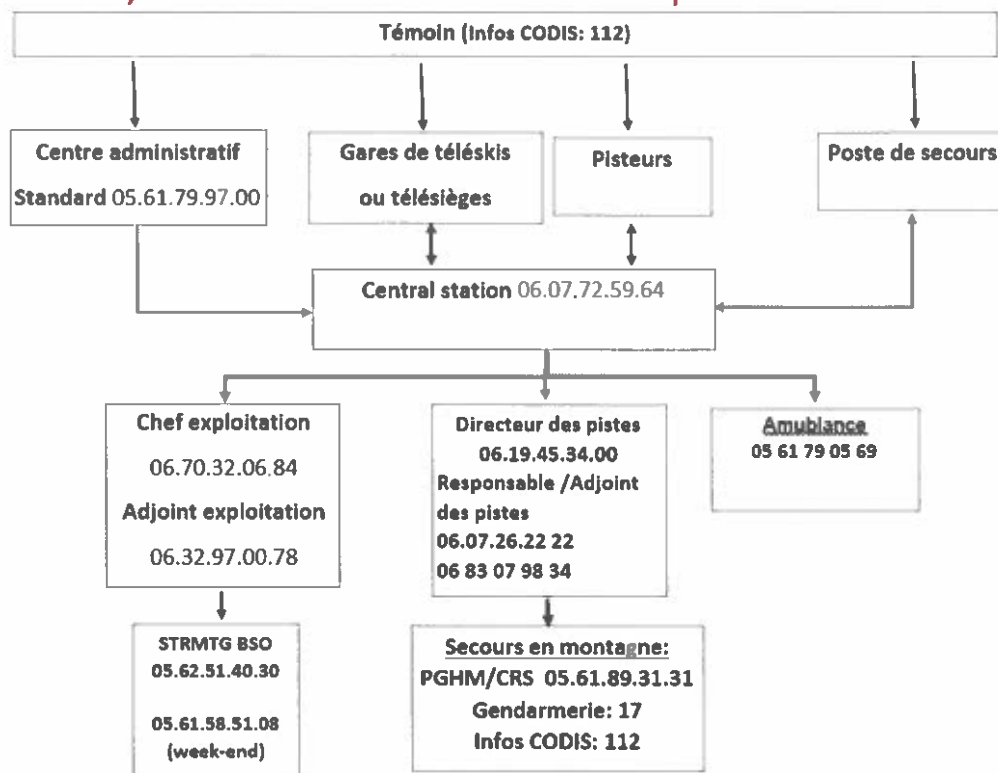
Témoin (Infos CODIS: 112)

Centre administratif
Standard 05.61.79.97.00

Gares de téléskis ou télésièges

Pisteurs

Poste de secours

Central station 06.07.72.59.64

Chef exploitation
06.70.32.06.84
Adjoint exploitation
06.32.97.00.78

Directeur des pistes
06.19.45.34.00
Responsable /Adjoint des pistes
06.07.26.22 22
06 83 07 98 34

Amublance
05 61 79 05 69

STRMTG BSO
05.62.51.40.30

05.61.58.51.08
(week-end)

Secours en montagne:
PGHM/CRS 05.61.89.31.31
Gendarmerie: 17
Infos CODIS: 112